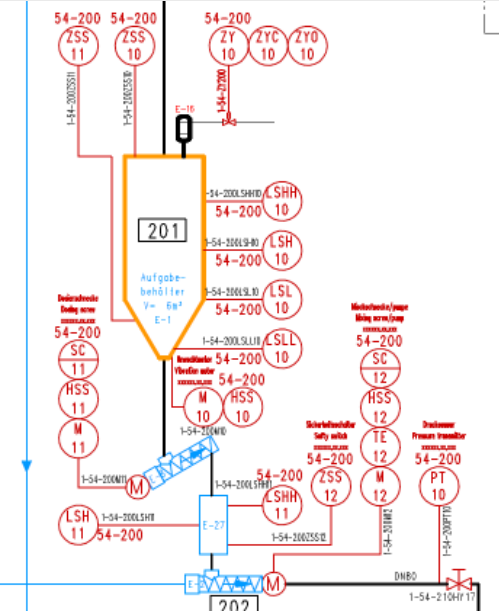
54-200
ZSS
11

54-200
ZSS
10

54-200
ZY
10
ZYC
10
ZYO
10

1-54-200ZSS11
1-54-200ZSS10
1-54-ZY200

E-16

1-54-200LSHH10
LSHH
10
54-200

201

1-54-200LSH10
LSH
10
54-200

Aufgabebehälter
V= 6m³
E-1

1-54-200LSL10
LSL
10
54-200

1-54-200LSLL10
LSLL
10
54-200

Dosierschnecke
Dosing screw
xxxxxx.xx.xxx
54-200
SC
11
HSS
11
M
11

Vibrationsmotor
Vibration motor
xxxxxx.xx.xxx
54-200
M
10
HSS
10

1-54-200M10

Mischschnecke/pumpe
Mixing screw/pump
xxxxxx.xx.xxx
54-200
SC
12
HSS
12
TE
12
M
12

Sicherheitsschalter
Safty switch
xxxxxx.xx.xxx
54-200
ZSS
12

Druckmesser
Pressure transmitter
xxxxxx.xx.xxx
54-200
PT
10

1-54-200M11
M

54-200
LSHH
11
1-54-200LSHH11

LSH
11
1-54-200LSH11
54-200

E-27

1-54-200ZSS12

1-54-200M12
1-54-200PT10

DN80

E
M

1-54-210HV17

202